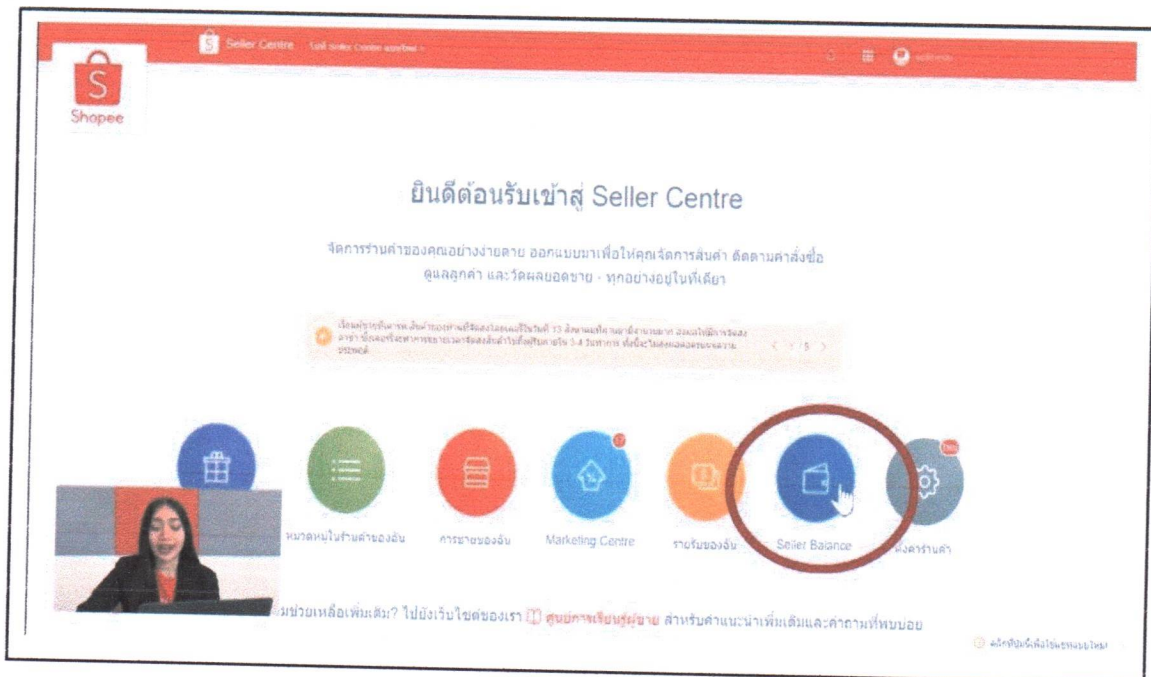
Shopee

Seller Centre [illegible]

ยินดีต้อนรับเข้าสู่ Seller Centre

จัดการร้านค้าของคุณอย่างง่ายดาย ออกแบบมาเพื่อให้คุณจัดการสินค้า ติดตามคำสั่งซื้อ ดูแลลูกค้า และวัดผลยอดขาย - ทุกอย่างอยู่ในที่เดียว

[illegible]

หมวดหมู่ในร้านค้าของฉัน

การขายของฉัน

Marketing Centre

รายรับของฉัน

Seller Balance

ตั้งค่าร้านค้า

ต้องการความช่วยเหลือเพิ่มเติม? ไปยังเว็บไซต์ของเรา ศูนย์การเรียนรู้ผู้ขาย สำหรับคำแนะนำเพิ่มเติมและคำถามที่พบบ่อย

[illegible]